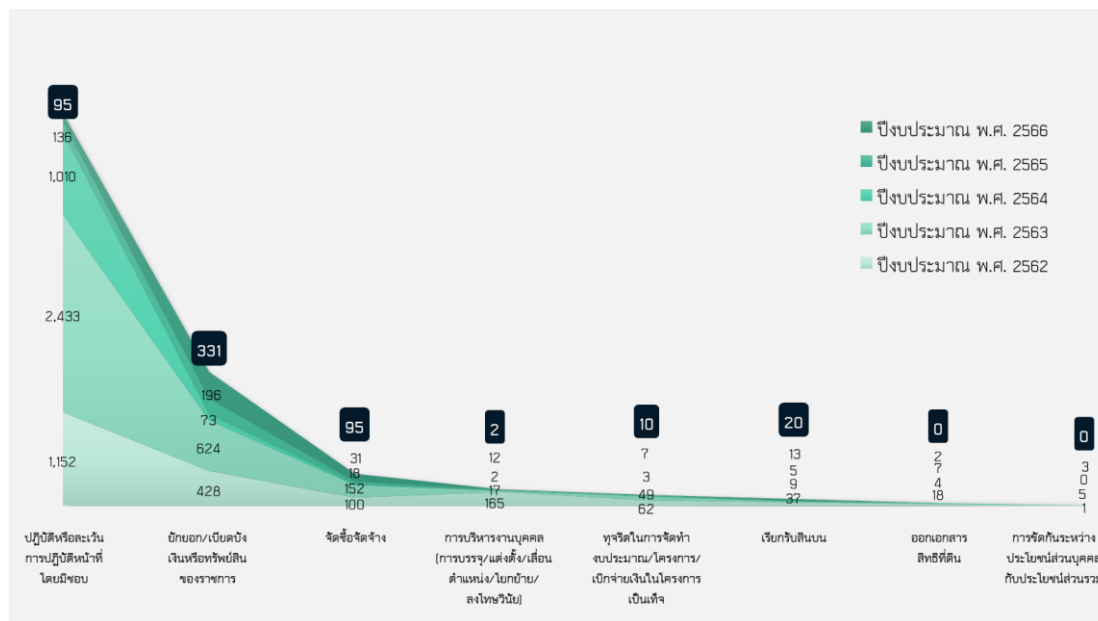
95
136
1,010
2,433
1,152

331
196
73
624
428

95
31
18
152
100

2
12
2
17
165

10
7
3
49
62

20
13
5
9
37

0
2
7
4
18

0
3
0
5
1

ปีงบประมาณ พ.ศ. 2566
ปีงบประมาณ พ.ศ. 2565
ปีงบประมาณ พ.ศ. 2564
ปีงบประมาณ พ.ศ. 2563
ปีงบประมาณ พ.ศ. 2562

ปฏิบัติหรือละเว้นการปฏิบัติหน้าที่โดยมิชอบ

ยักยอก/เบียดบังเงินหรือทรัพย์สินของราชการ

จัดซื้อจัดจ้าง

การบริหารงานบุคคล (การบรรจุ/แต่งตั้ง/เลื่อนตำแหน่ง/โยกย้าย/ลงโทษวินัย)

ทุจริตในการจัดทำงบประมาณ/โครงการ/เบิกจ่ายเงินในโครงการเป็นเท็จ

เรียกรับสินบน

ออกเอกสารสิทธิที่ดิน

การขัดกันระหว่างประโยชน์ส่วนบุคคลกับประโยชน์ส่วนรวม